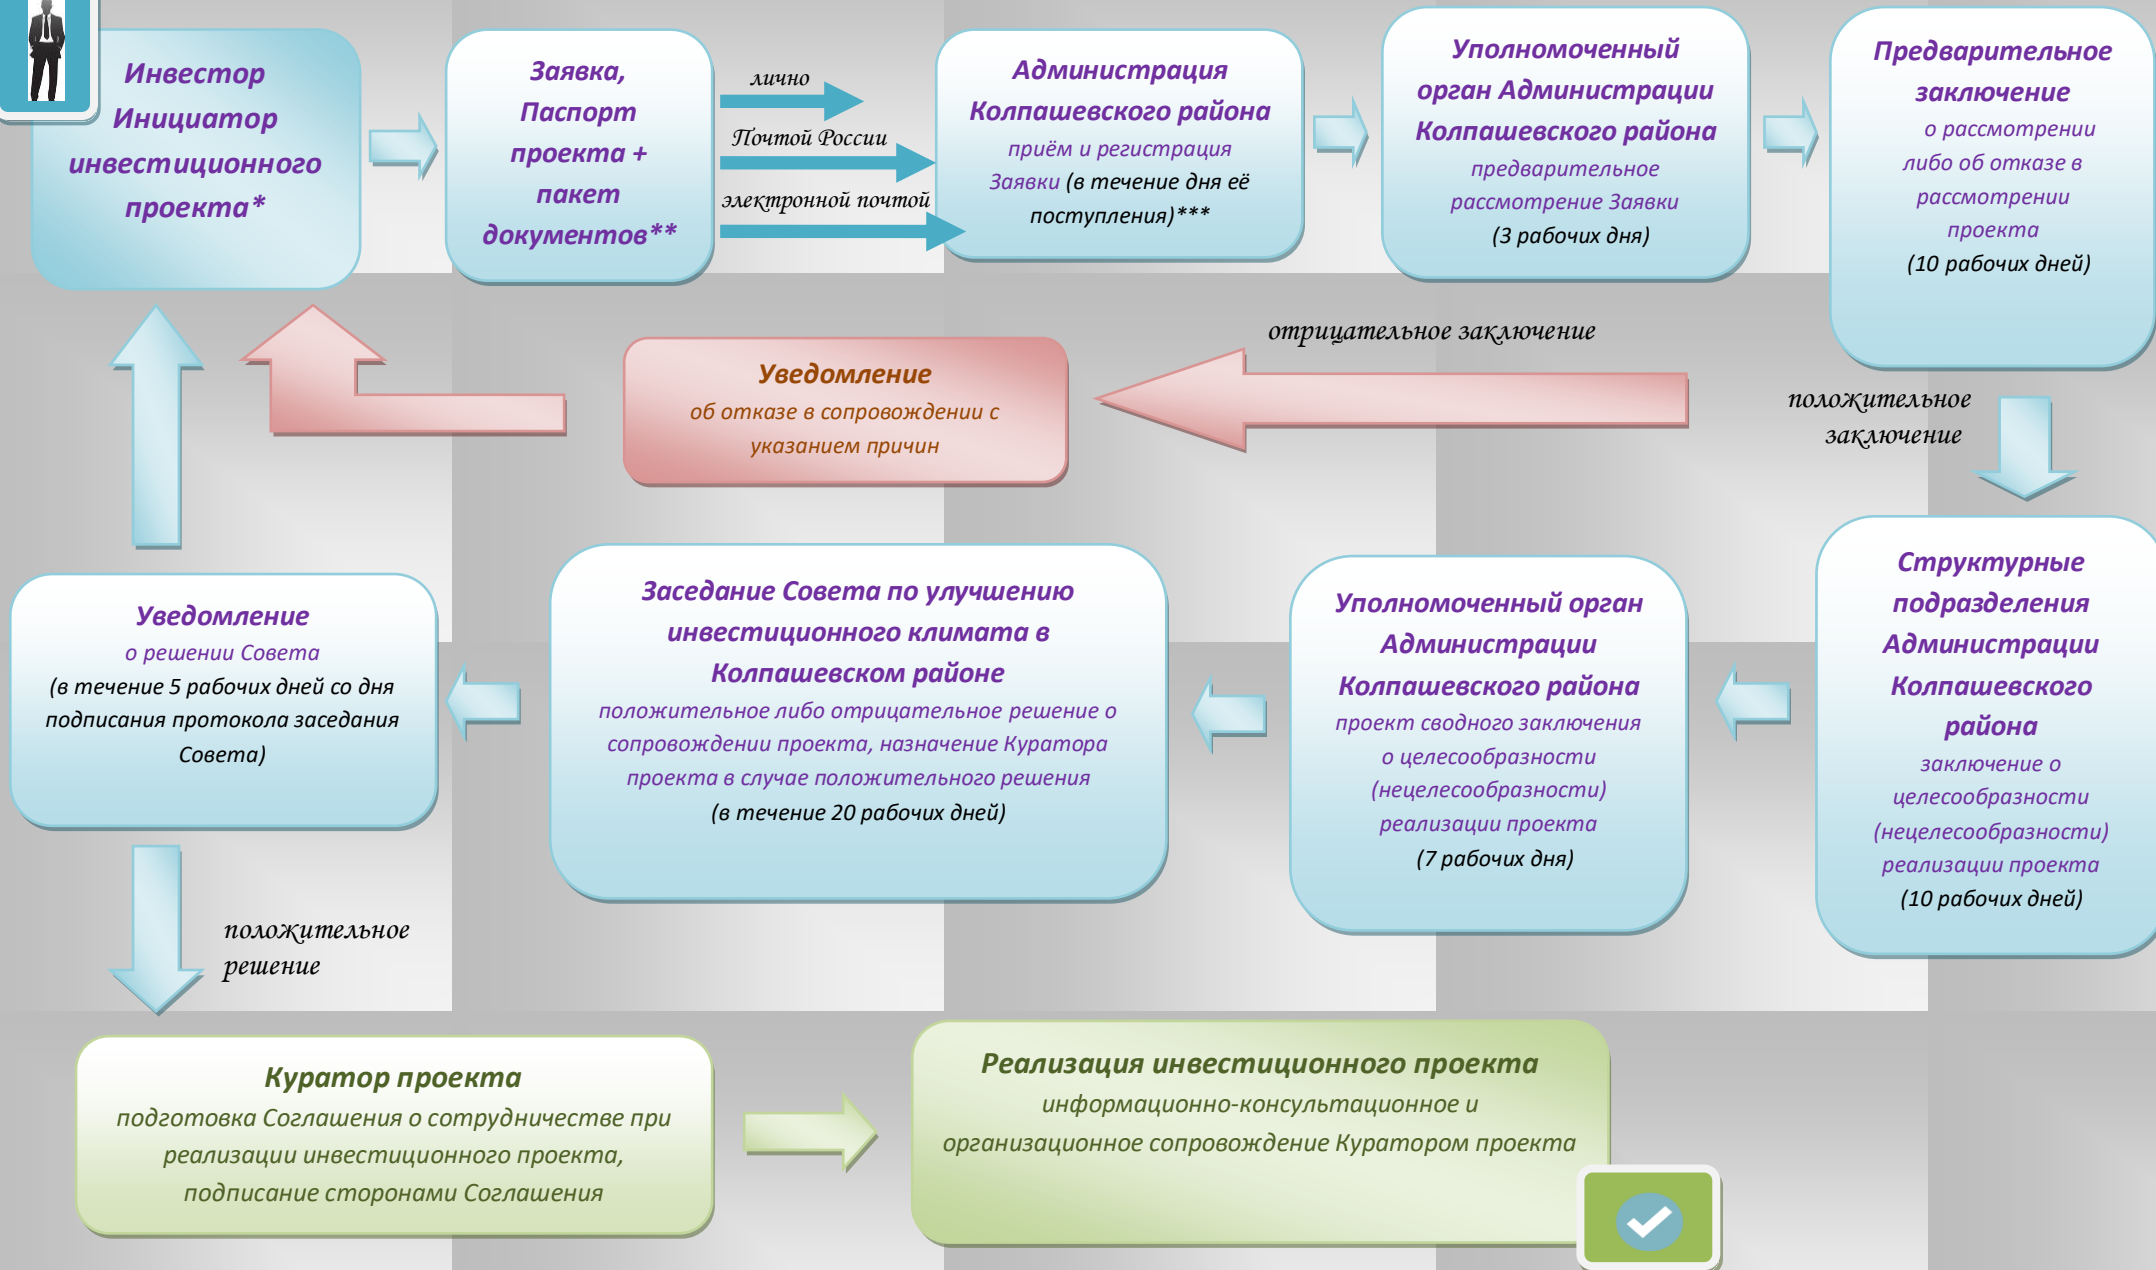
Инвестор Инициатор инвестиционного проекта*

Заявка, Паспорт проекта + пакет документов**

лично

Почтой России

электронной почтой

Администрация Колпашевского района
приём и регистрация Заявки (в течение дня её поступления)***

Уполномоченный орган Администрации Колпашевского района
предварительное рассмотрение Заявки
(3 рабочих дня)

Предварительное заключение
о рассмотрении либо об отказе в рассмотрении проекта
(10 рабочих дней)

отрицательное заключение

Уведомление
об отказе в сопровождении с указанием причин

положительное заключение

Структурные подразделения Администрации Колпашевского района
заключение о целесообразности (нецелесообразности) реализации проекта
(10 рабочих дней)

Уполномоченный орган Администрации Колпашевского района
проект сводного заключения о целесообразности (нецелесообразности) реализации проекта
(7 рабочих дня)

Заседание Совета по улучшению инвестиционного климата в Колпашевском районе
положительное либо отрицательное решение о сопровождении проекта, назначение Куратора проекта в случае положительного решения
(в течение 20 рабочих дней)

Уведомление
о решении Совета
(в течение 5 рабочих дней со дня подписания протокола заседания Совета)

положительное решение

Куратор проекта
подготовка Соглашения о сотрудничестве при реализации инвестиционного проекта, подписание сторонами Соглашения

Реализация инвестиционного проекта
информационно-консультационное и организационное сопровождение Куратором проекта